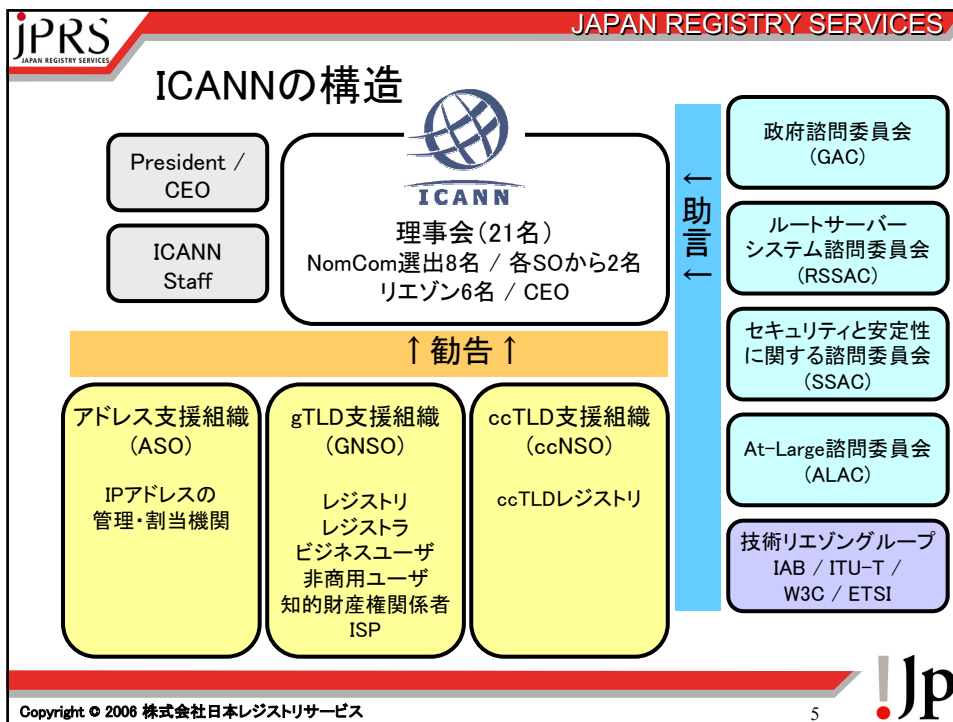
JPRS
JAPAN REGISTRY SERVICES

JAPAN REGISTRY SERVICES

ICANNの構造

President / CEO

ICANN Staff

ICANN

理事会(21名)
NomCom選出8名 / 各SOから2名
リエゾン6名 / CEO

← 助言 ←

政府諮問委員会 (GAC)

ルートサーバーシステム諮問委員会 (RSSAC)

セキュリティと安定性に関する諮問委員会 (SSAC)

At-Large諮問委員会 (ALAC)

技術リエゾングループ
IAB / ITU-T / W3C / ETSI

↑勧告↑

アドレス支援組織 (ASO)
IPアドレスの管理・割当機関

gTLD支援組織 (GNSO)
レジストリ
レジストラ
ビジネスユーザ
非商用ユーザ
知的財産権関係者
ISP

ccTLD支援組織 (ccNSO)
ccTLDレジストリ

Copyright © 2006 株式会社日本レジストリサービス

5

!Jp